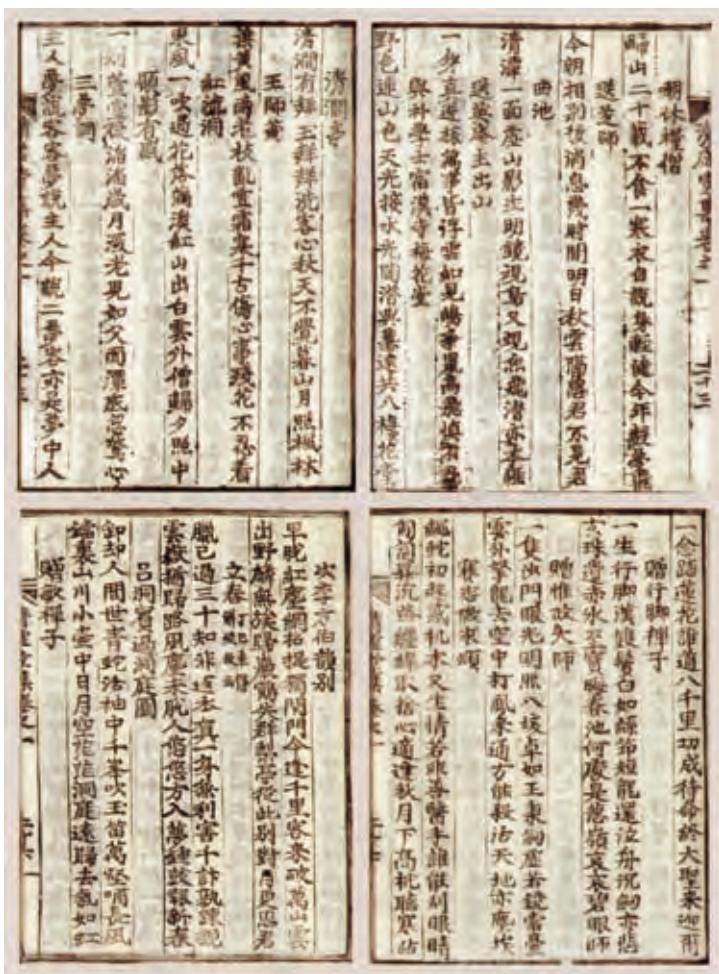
清潤亭

清潤有餘玉鮮鮮洗客心扶天不覺暮山月照楓林

王師寄

萬里風濤老杖亂雲深處十古傳心事殘花不忍看

紅源洞

東風一吹過花落滿溪紅山出白雲外僧歸夕照中

贈影有感

一別蓬壺後消滅歲月流光見如又圖潭底影寄心

三夢詞

三人夢說客客夢說主人今觀二夢客亦夢中人

明休禪倡

歸山二十載不食一寒衣自覺身輕健今年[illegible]

送雪師

今朝相別後消息幾時聞明日秋雲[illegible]君不見君

曲池

清漪一面渟山影忠明鏡現高叉現赤龜潛赤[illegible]

送崔秀主出山

一步真迷未識津皆浮雲如見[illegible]

與林學士宿溪寺梅花堂

野色連山色天光接水光閑游興盡送共八梅花堂

次李方伯贈別

早晩紅塵網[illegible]提楊門今達千里客來啟萬山雲

出野麟麟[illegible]

立春

臘已過三十知非近五真一身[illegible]

宴採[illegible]

呂洞賓過洞庭圖

卸却人間世青蛇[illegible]袖中千年吹玉笛萬壑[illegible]

端身山川小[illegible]中日月空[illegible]

贈歌禪子

一念歸蓮花華道八千里切成行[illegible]

贈行脚禪子

一生行脚漢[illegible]

玄珠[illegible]

贈惟故大師

一隻出門眼光明照八埏卓如王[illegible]

雲外擎龍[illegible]

僧堂偶取頌

屾死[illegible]

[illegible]